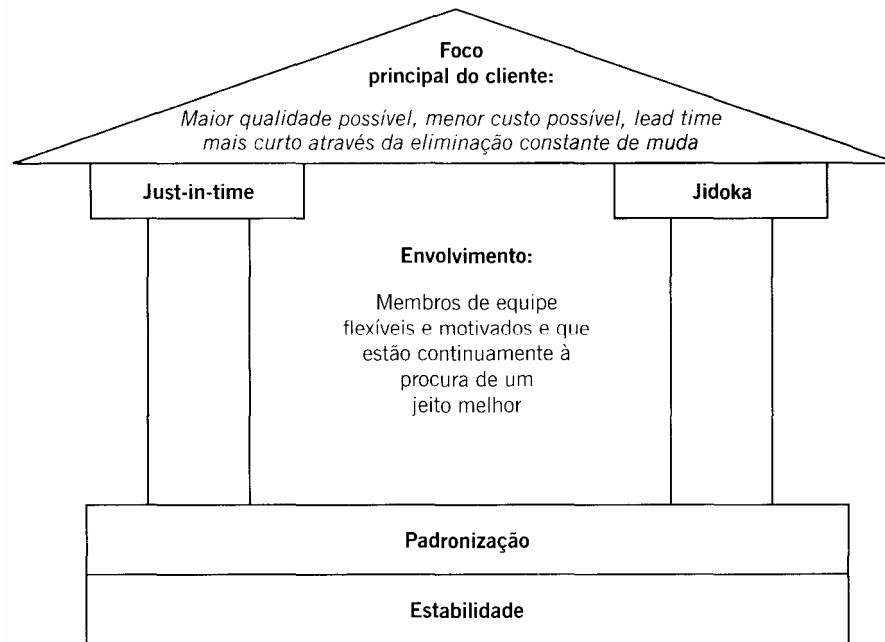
Foco
principal do cliente:

Maior qualidade possível, menor custo possível, lead time mais curto através da eliminação constante de muda

Just-in-time

Jidoka

Envolvimento:

Membros de equipe flexíveis e motivados e que estão continuamente à procura de um jeito melhor

Padronização

Estabilidade